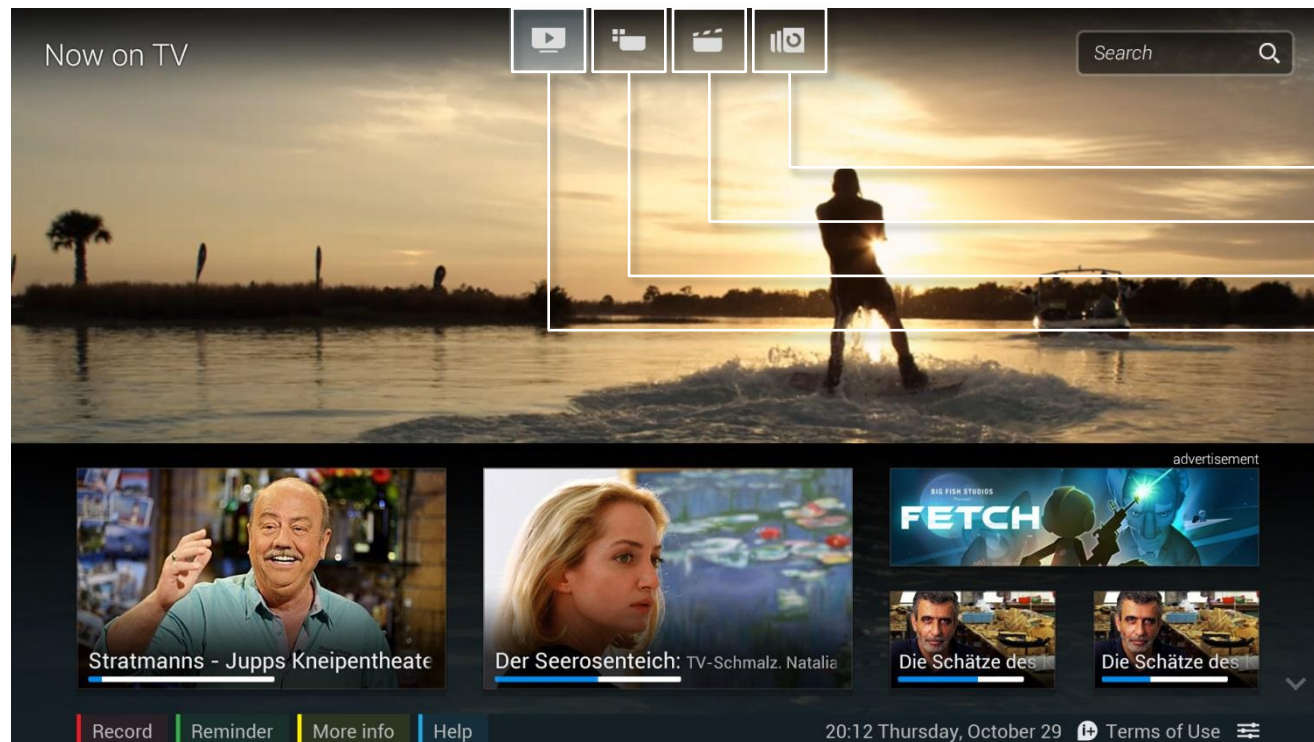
Now on TV

Search

advertisement

BIG FISH STUDIOS
FETCH

Stratmanns - Jupps Kneipentheate

Der Seerosenteich: TV-Schmalz. Natalia

Die Schätze des

Die Schätze des

Record
Reminder
More info
Help

20:12 Thursday, October 29
Terms of Use